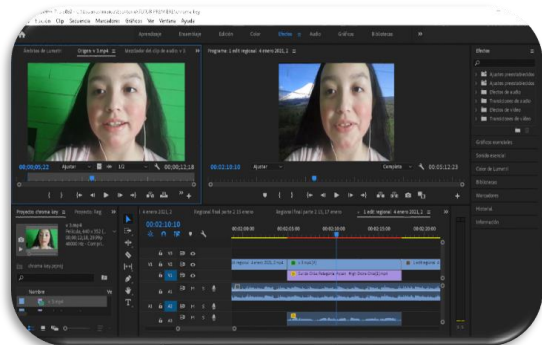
Archivo Edición Clip Secuencia Marcadores Gráficos Ver Ventana Ayuda

Aprendizaje Ensamblaje Edición Color Efectos Audio Gráficos Bibliotecas

Controles de Lumetri Origen: x 3.mp4 Mezclador de clip de audio: x 3

Programa: 1 edit regional 4 enero 2021_1

00;00;00;22 Ajustar 1/2 00;00;12;18

00;02;10;10 Ajustar Completa 00;03;12;23

Efectos

Ajustes preestablecidos
Ajustes preestablecidos
Efectos de audio
Transiciones de audio
Efectos de vídeo
Transiciones de vídeo

Gráficos esenciales
Sonido esencial
Color de Lumetri
Bibliotecas
Marcadores
Historial
Información

Proyecto: chroma key Proyecto: Reg

x 3.mp4
chroma key.prproj

Nombre
x 3.mp4

4 enero 2021_1 Regional final parte 2 13 enero Regional final parte 2 11 17 enero 1 edit regional 4 enero 2021_1

00;02;10;10

00;02;00;00 00;02;05;00 00;02;10;00 00;02;15;00 00;02;20;00

V3 V2 V1 A1 A2 A3

Regional 4 enero 2021_1.mp4
Lo regional
Suriels Olivo Wallpaper Mujer